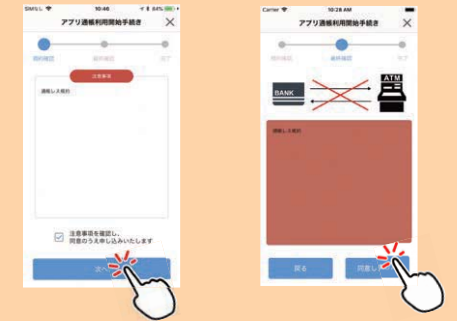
SMSL 10:46 84%

アプリ通帳利用開始手続き

規約確認 通帳確認 完了

注意事項

通帳レス規約

注意事項を確認し、同意のうえ申し込みいたします

次へ

Carrier 10:28 AM

アプリ通帳利用開始手続き

規約確認 通帳確認 完了

BANK

ATM

通帳レス規約

戻る

同意し